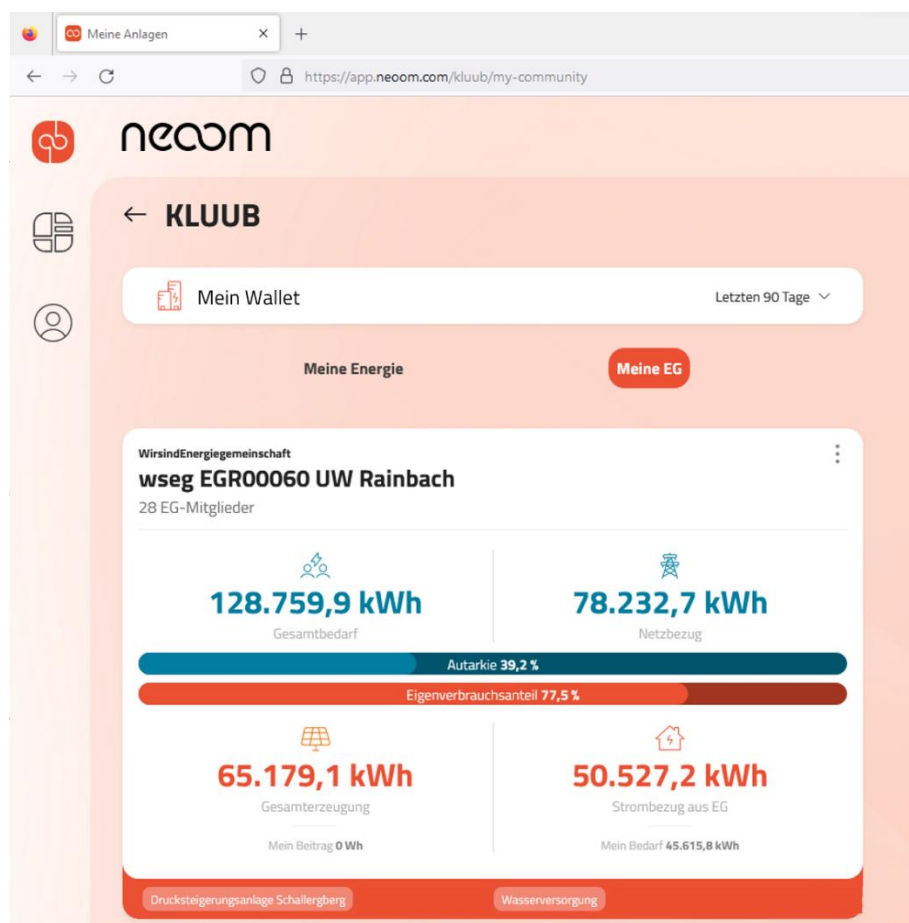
Meine Anlagen ×  +

https://app.neoom.com/kluub/my-community

neoom

← KLUUB

Mein Wallet

Letzten 90 Tage

Meine Energie

Meine EG

WirsindEnergiegemeinschaft

wseg EGR00060 UW Rainbach

28 EG-Mitglieder

128.759,9 kWh

Gesamtbedarf

78.232,7 kWh

Netzbezug

Autarkie 39,2 %

Eigenverbrauchsanteil 77,5 %

65.179,1 kWh

Gesamterzeugung

Mein Beitrag 0 Wh

50.527,2 kWh

Strombezug aus EG

Mein Bedarf 45.615,8 kWh

Drucksteigerungsanlage Schallerberg

Wasserversorgung